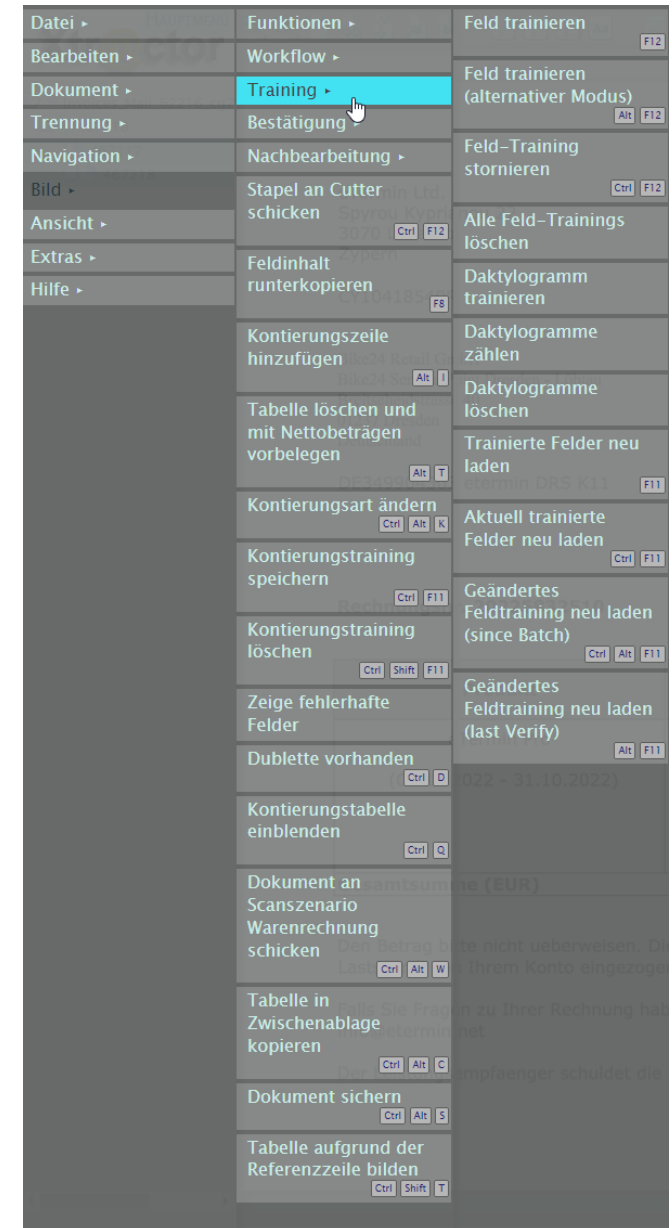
Datei ▸
Bearbeiten ▸
Dokument ▸
Trennung ▸
Navigation ▸
Bild ▸
Ansicht ▸
Extras ▸
Hilfe ▸

Funktionen ▸
Workflow ▸
Training ▸
Bestätigung ▸
Nachbearbeitung ▸
Stapel an Cutter schicken Ctrl F12
Feldinhalt runterkopieren F8
Kontierungszeile hinzufügen Alt I
Tabelle löschen und mit Nettobeträgen vorbelegen Alt T
Kontierungsart ändern Ctrl Alt K
Kontierungstraining speichern Ctrl F11
Kontierungstraining löschen Ctrl Shift F11
Zeige fehlerhafte Felder
Dublette vorhanden Ctrl D
Kontierungstabelle einblenden Ctrl Q
Dokument an Scanszenario Warenrechnung schicken Ctrl Alt W
Tabelle in Zwischenablage kopieren Ctrl Alt C
Dokument sichern Ctrl Alt S
Tabelle aufgrund der Referenzzeile bilden Ctrl Shift T

Feld trainieren F12
Feld trainieren (alternativer Modus) Alt F12
Feld-Training stornieren Ctrl F12
Alle Feld-Trainings löschen
Daktylogramm trainieren
Daktylogramme zählen
Daktylogramme löschen
Trainierte Felder neu laden F11
Aktuell trainierte Felder neu laden Ctrl F11
Geändertes Feldtraining neu laden (since Batch) Ctrl Alt F11
Geändertes Feldtraining neu laden (last Verify) Alt F11